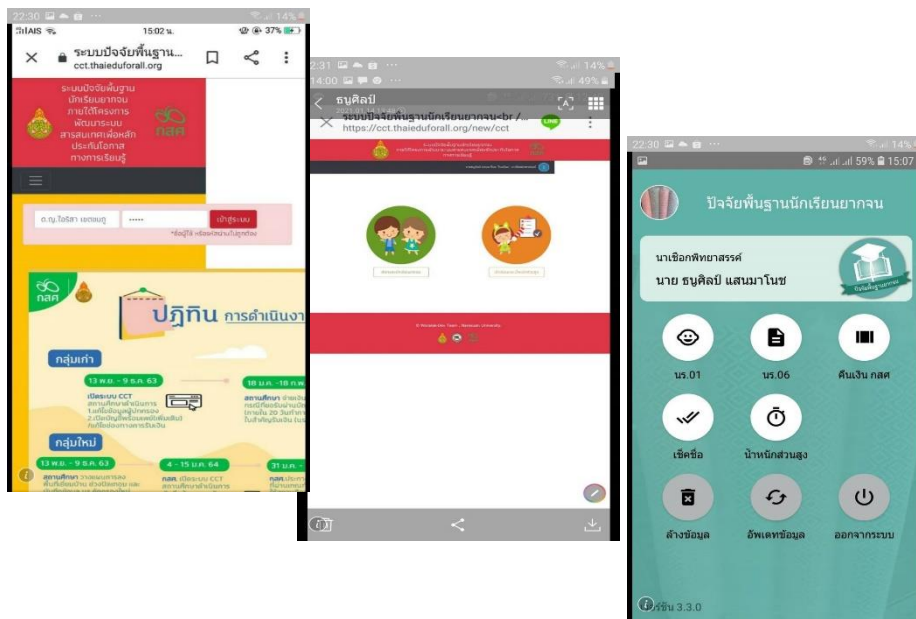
22:30 14%
AIS 15:02 น. 37%
ระบบปัจจัยพื้นฐาน...
cct.thaieduforall.org

ระบบปัจจัยพื้นฐาน นักเรียนยากจน ภายใต้โครงการ พัฒนาระบบ สารสนเทศเพื่อหลัก ประกันโอกาส ทางการเรียนรู้

กสศ

ด.ญ.ไอริสา เยดอนฎ
เข้าสู่ระบบ

กสศ
ปฎิทิน การดำเนินงา
กลุ่มเก่า
13 พ.ย. - 9 ธ.ค. 63
เปิดระบบ CCT
18 ม.ค. -18 ม.
กลุ่มใหม่
13 พ.ย. - 9 ธ.ค. 63
4 - 15 ม.ค. 64
31 ม.ค. -

22:31 14%
14:00 49%
ธนูศิลป์
ระบบปัจจัยพื้นฐานนักเรียนยากจน<br /...
https://cct.thaieduforall.org/new/cct
LINE

22:30 14%
59% 15:07
ปัจจัยพื้นฐานนักเรียนยากจน
นาเชือกพิทยาสรรค์
นาย ธนูศิลป์ แสนมาโนช
นร.01
นร.06
คืนเงิน กสศ
เช็คชื่อ
น้ำหนักส่วนสูง
ล้างข้อมูล
อัพเดทข้อมูล
ออกจากระบบ
เวอร์ชัน 3.3.0